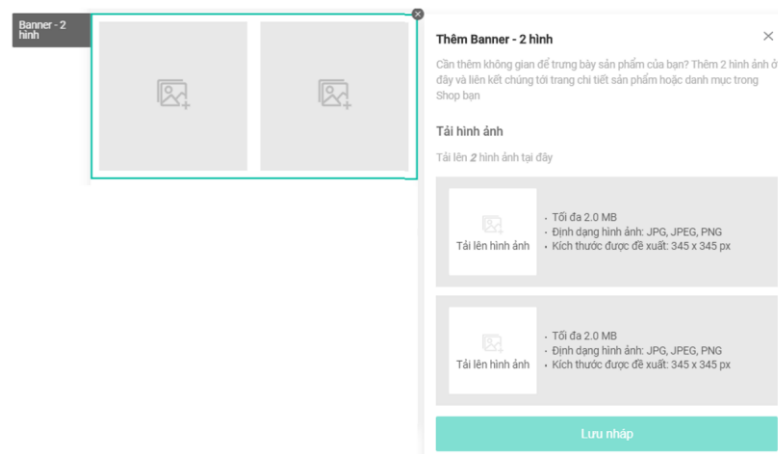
Banner - 2 hình

Thêm Banner - 2 hình

Cần thêm không gian để trưng bày sản phẩm của bạn? Thêm 2 hình ảnh ở đây và liên kết chúng tới trang chi tiết sản phẩm hoặc danh mục trong Shop bạn

Tải hình ảnh

Tải lên 2 hình ảnh tại đây

Tải lên hình ảnh

- Tối đa 2.0 MB
- Định dạng hình ảnh: JPG, JPEG, PNG
- Kích thước được đề xuất: 345 x 345 px

Tải lên hình ảnh

- Tối đa 2.0 MB
- Định dạng hình ảnh: JPG, JPEG, PNG
- Kích thước được đề xuất: 345 x 345 px

Lưu nháp